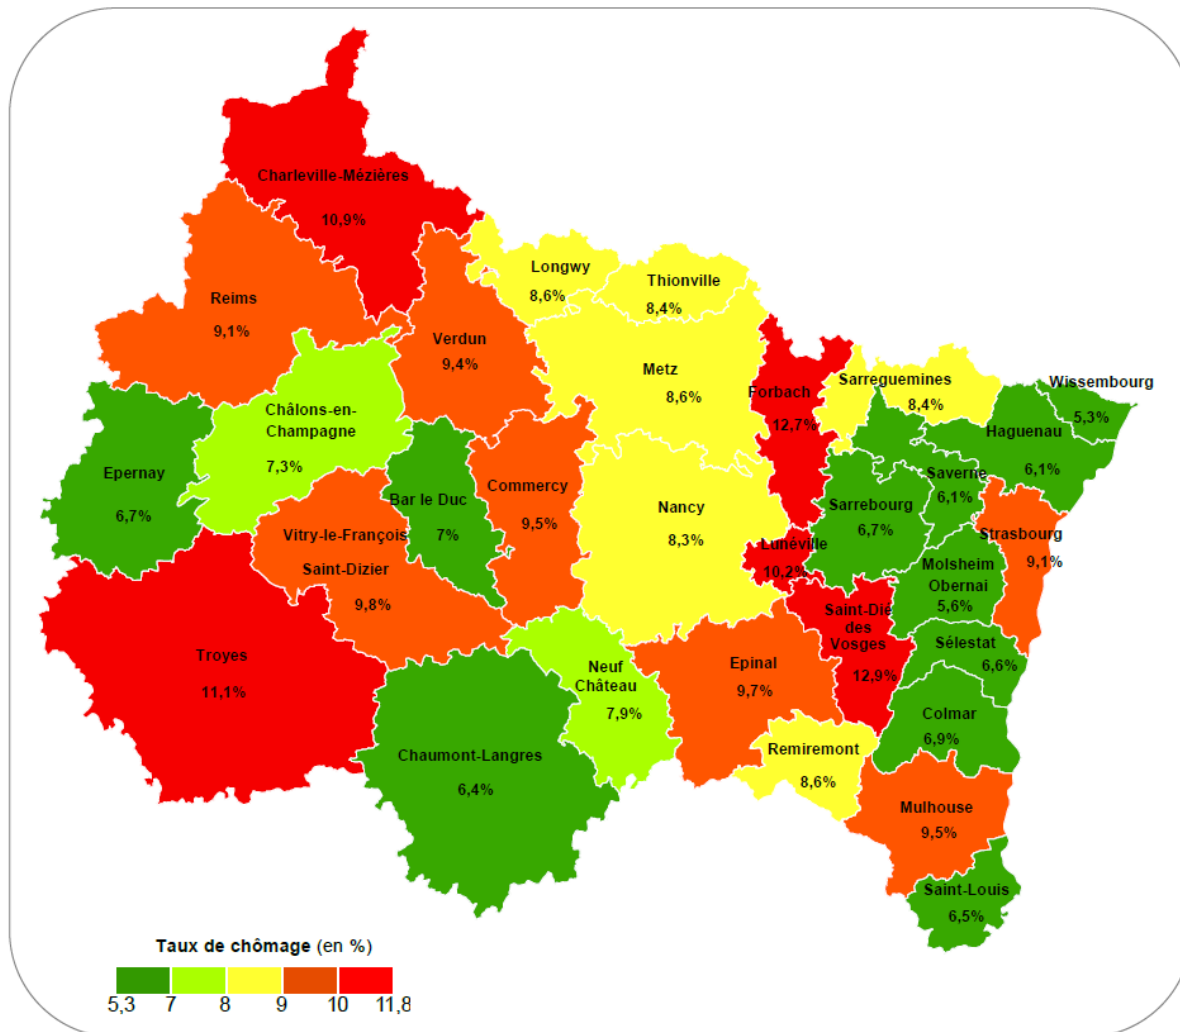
Charleville-Mézières
10,9%

Reims
9,1%

Verdun
9,4%

Longwy
8,6%

Thionville
8,4%

Metz
8,6%

Forbach
12,7%

Sarreguemines
8,4%

Wissembourg
5,3%

Haguenau
6,1%

Châlons-en-Champagne
7,3%

Epernay
6,7%

Bar le Duc
7%

Commercy
9,5%

Nancy
8,3%

Saverne
6,1%

Sarrebourg
6,7%

Strasbourg
9,1%

Vitry-le-François
Saint-Dizier
9,8%

Lunéville
10,2%

Molsheim
Obernai
5,6%

Saint-Dié
des
Vosges
12,9%

Sélestat
6,6%

Troyes
11,1%

Neuf
Château
7,9%

Epinal
9,7%

Colmar
6,9%

Chaumont-Langres
6,4%

Remiremont
8,6%

Mulhouse
9,5%

Saint-Louis
6,5%

Taux de chômage (en %)
5,3 7 8 9 10 11,8